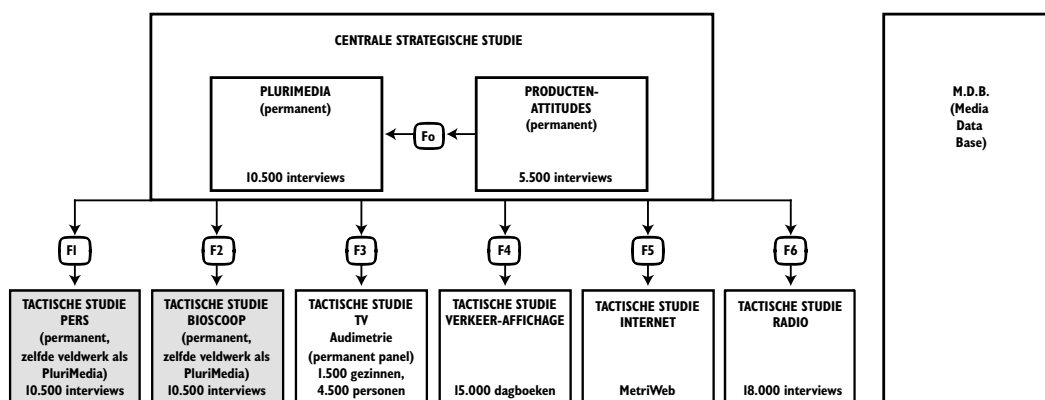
CENTRALE STRATEGISCHE STUDIE

PLURIMEDIA
(permanent)

10.500 interviews

Fo

PRODUCTEN-
ATTITUDES
(permanent)

5.500 interviews

M.D.B.
(Media
Data
Base)

F1

F2

F3

F4

F5

F6

TACTISCHE STUDIE
PERS
(permanent,
zelfde veldwerk als
PluriMedia)
10.500 interviews

TACTISCHE STUDIE
BIOSCOOP
(permanent,
zelfde veldwerk als
PluriMedia)
10.500 interviews

TACTISCHE STUDIE
TV
Audimetrie
(permanent panel)
1.500 gezinnen,
4.500 personen

TACTISCHE STUDIE
VERKEER-AFFICHAGE

15.000 dagboeken

TACTISCHE STUDIE
INTERNET

MetriWeb

TACTISCHE STUDIE
RADIO

18.000 interviews